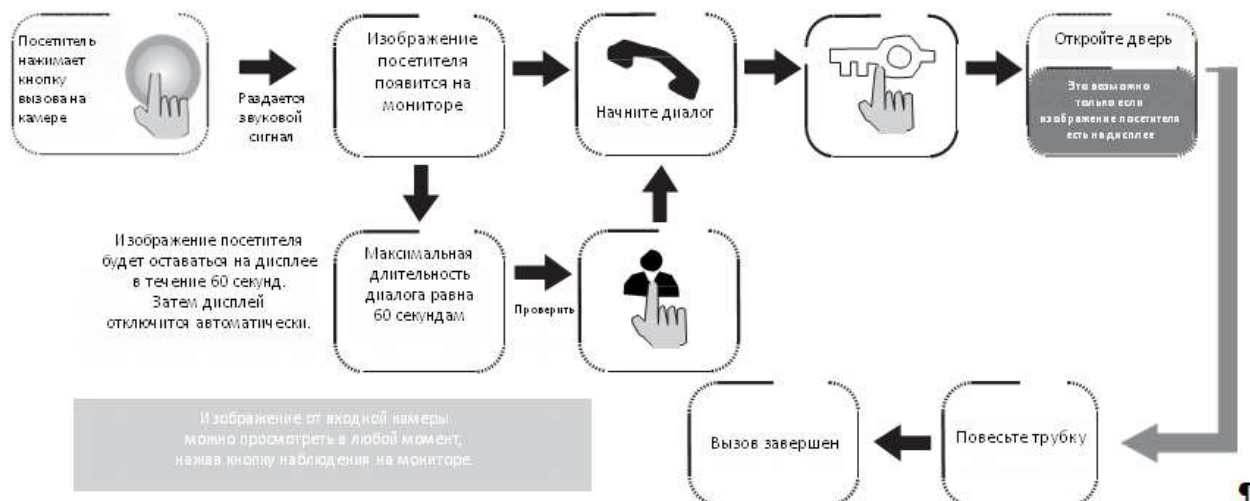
Посетитель нажимает кнопку вызова на камере

Раздается звуковой сигнал

Изображение посетителя появится на мониторе

Начните диалог

Откройте дверь

Это возможно только если изображение посетителя есть на дисплее

Изображение посетителя будет оставаться на дисплее в течение 60 секунд. Затем дисплей отключится автоматически.

Максимальная длительность диалога равна 60 секундам

Проверить

Изображение от входной камеры можно просмотреть в любой момент, нажав кнопку наблюдения на мониторе.

Вызов завершен

Повесьте трубку